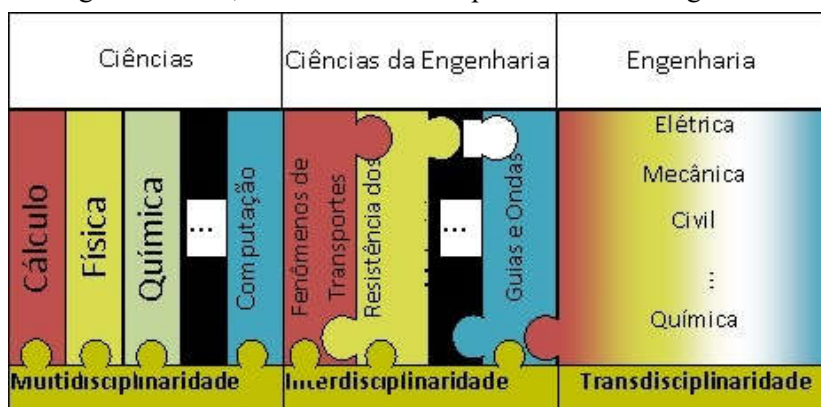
Ciências | Ciências da Engenharia | Engenharia

Cálculo
Física
Química
...
Computação

Fenômenos de Transportes
Resistência dos
...
Guias e Ondas

Elétrica
Mecânica
Civil
⋮
Química

Multidisciplinaridade
Interdisciplinaridade
Transdisciplinaridade